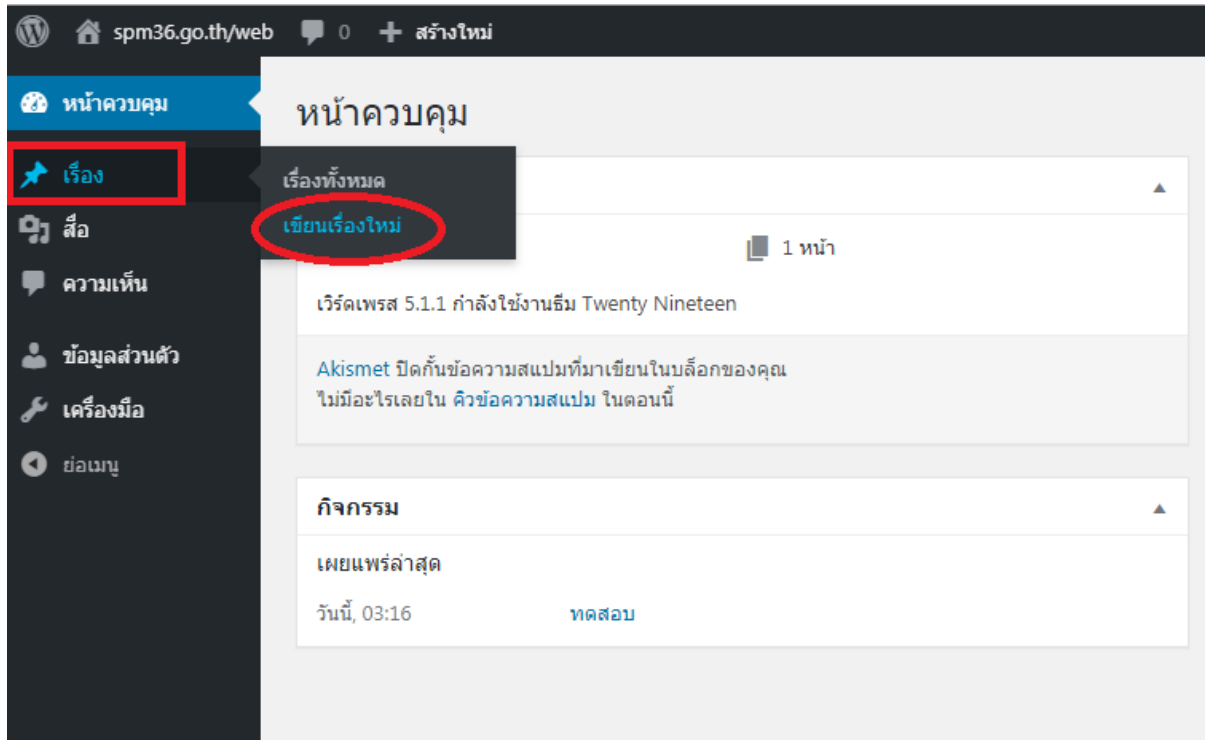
spm36.go.th/web 0 สร้างใหม่

หน้าควบคุม
เรื่อง
สื่อ
ความเห็น
ข้อมูลส่วนตัว
เครื่องมือ
ย่อเมนู

เรื่องทั้งหมด
เขียนเรื่องใหม่

หน้าควบคุม

1 หน้า

เวิร์ดเพรส 5.1.1 กำลังใช้งานธีม Twenty Nineteen

Akismet ปิดกั้นข้อความสแปมที่มาเขียนในบล็อกของคุณ
ไม่มีอะไรเลยใน คิวข้อความสแปม ในตอนนี้

กิจกรรม

เผยแพร่ล่าสุด

วันนี้, 03:16 ทดสอบ